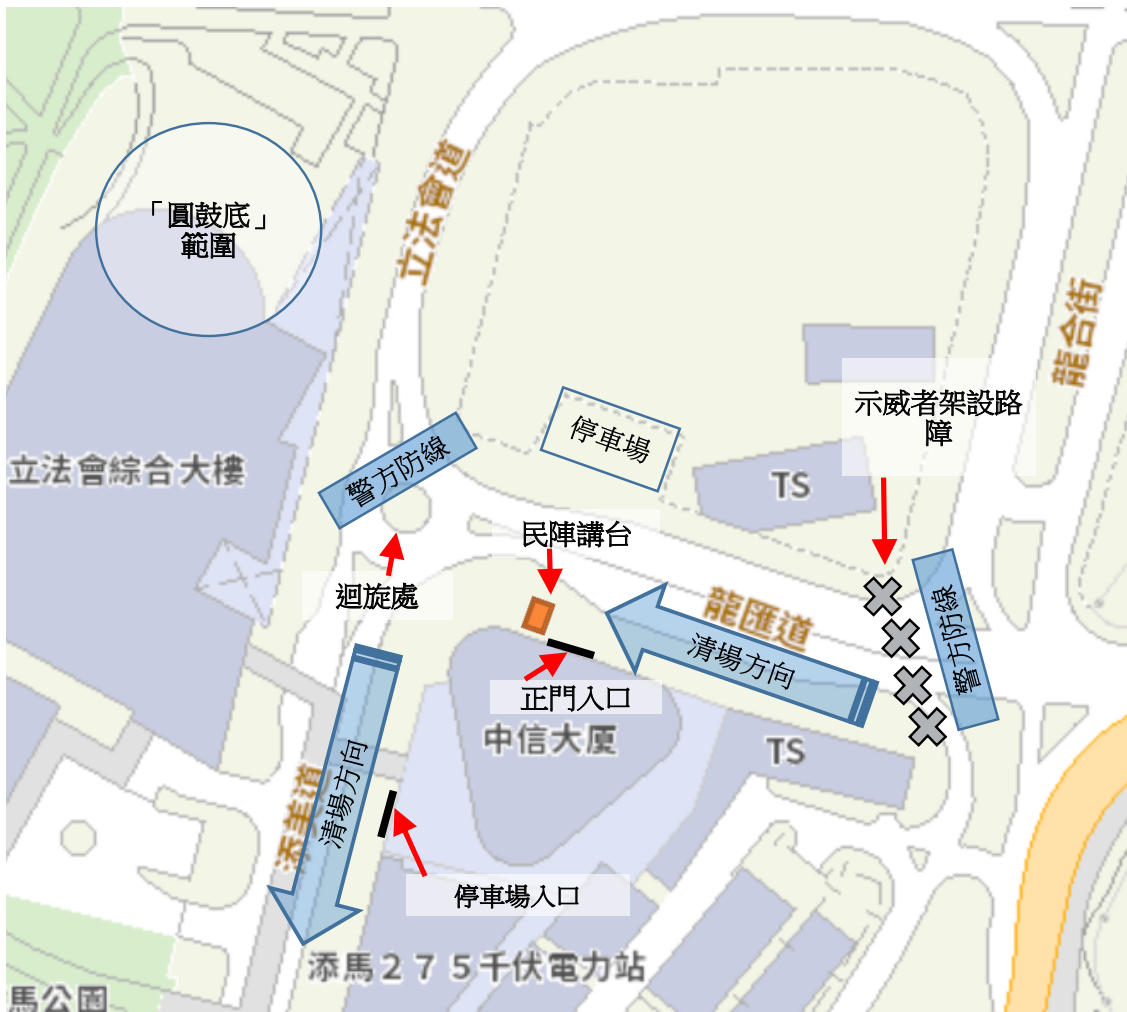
「圓鼓底」
範圍

立法會道

龍合街

示威者架設路障

停車場

立法會綜合大樓

警方防線

TS

民陣講台

迴旋處

龍匯道

清場方向

警方防線

正門入口

中信大廈

TS

添美道

清場方向

停車場入口

添馬２７５千伏電力站

馬公園